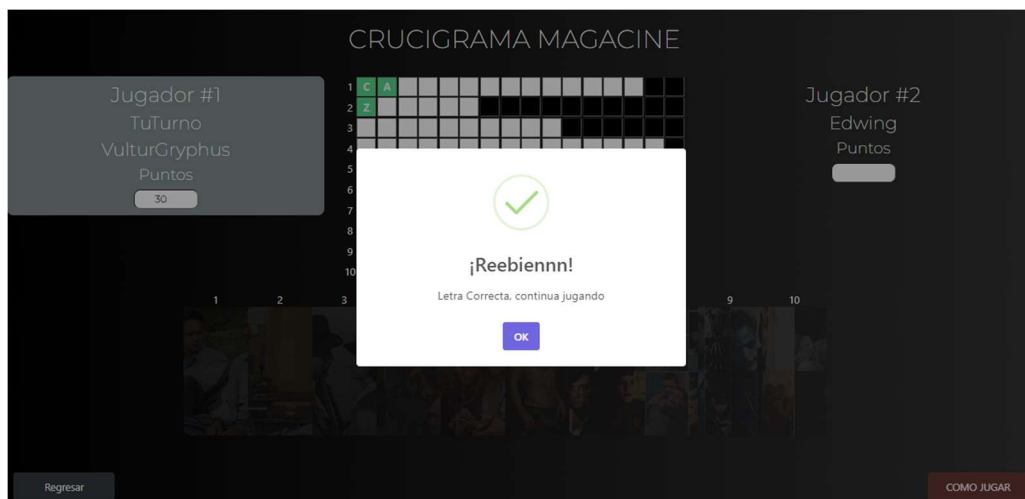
CRUCIGRAMA MAGACINE

Jugador #1
TuTurno
VulturGryphus
Puntos
30

1 C A
2 Z
3
4
5
6
7
8
9
10

Jugador #2
Edwing
Puntos

¡Reebiennn!
Letra Correcta, continua jugando
OK

1 2 3 9 10

Regresar

COMO JUGAR